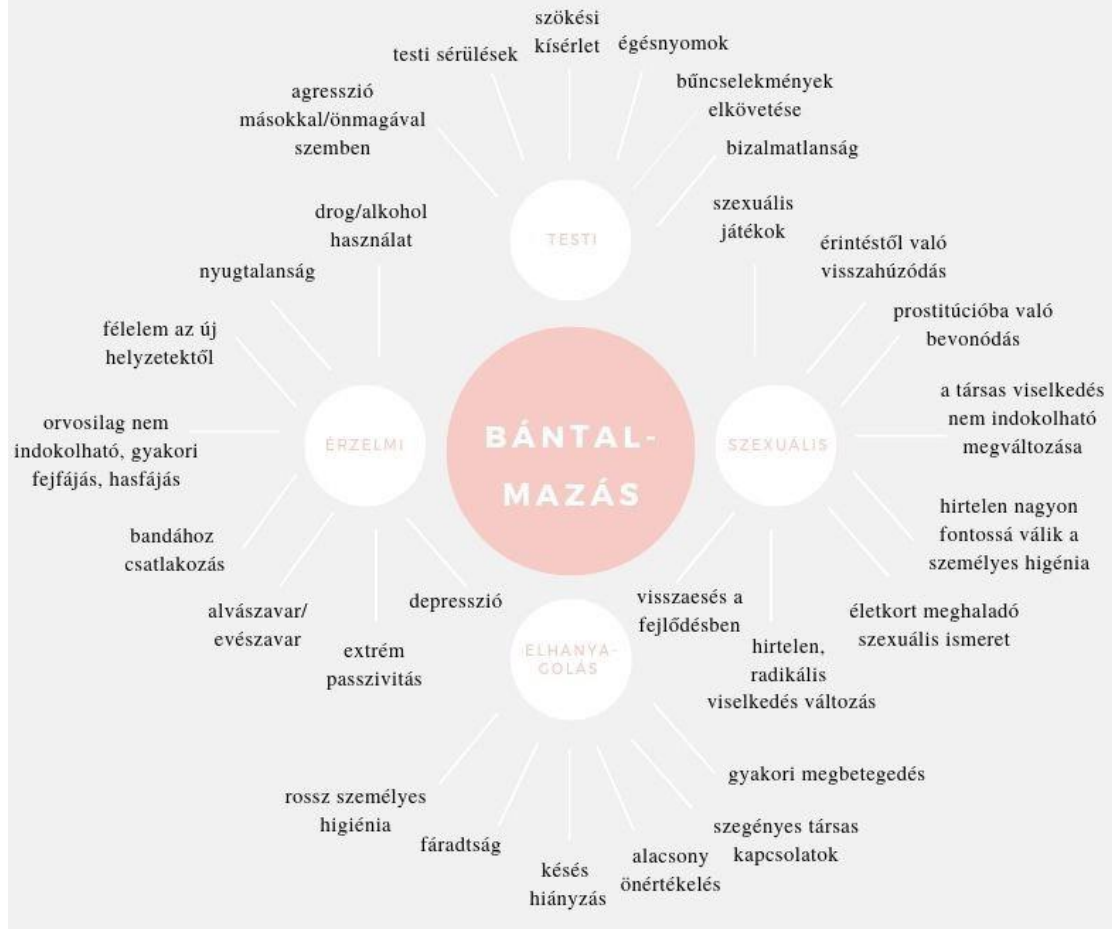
BÁNTAL-MAZÁS

TESTI

testi sérülések

szökési kísérlet

égésnyomok

bűncselekmények elkövetése

bizalmatlanság

agresszió másokkal/önmagával szemben

drog/alkohol használat

SZEXUÁLIS

szexuális játékok

érintéstől való visszahúzódás

prostitúcióba való bevonódás

a társas viselkedés nem indokolható megváltozása

hirtelen nagyon fontossá válik a személyes higiénia

életkort meghaladó szexuális ismeret

hirtelen, radikális viselkedés változás

visszaesés a fejlődésben

ÉRZELMI

nyugtalanság

félelem az új helyzetektől

orvosilag nem indokolható, gyakori fejfájás, hasfájás

bandához csatlakozás

alvászavar/ evészavar

extrém passzivitás

depresszió

ELHANYA-GOLÁS

gyakori megbetegedés

szegényes társas kapcsolatok

alacsony önértékelés

késés hiányzás

fáradtság

rossz személyes higiénia